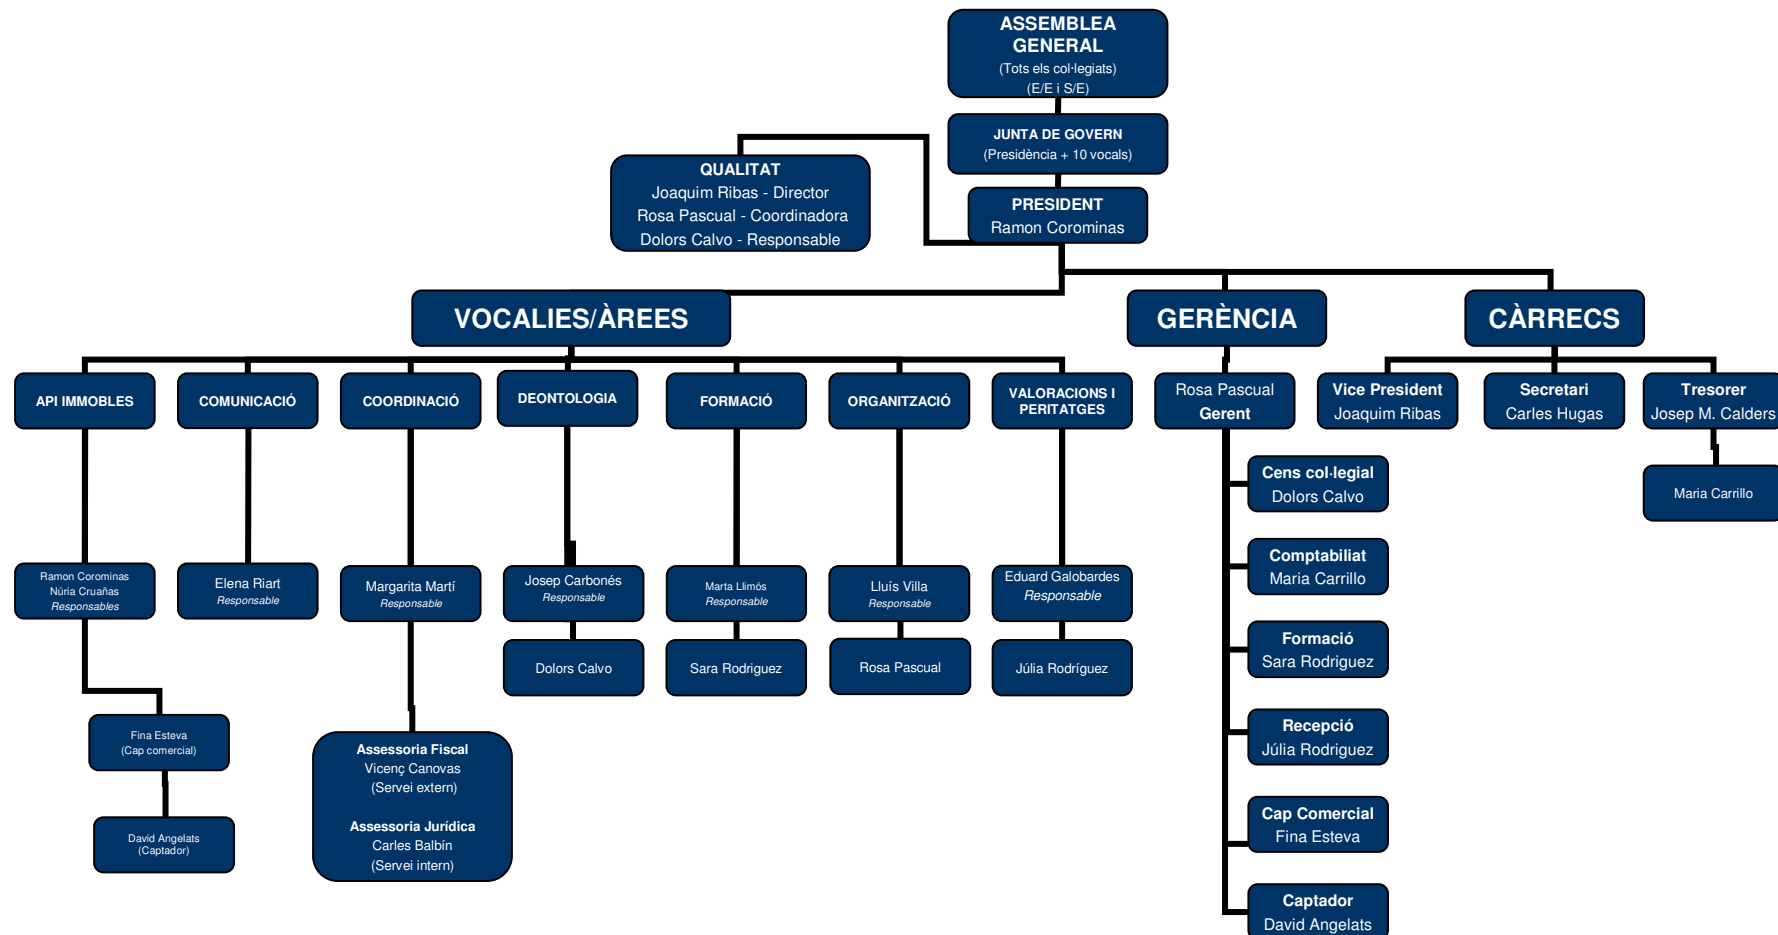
ASSEMBLEA GENERAL
(Tots els col·legiats)
(E/E i S/E)

JUNTA DE GOVERN
(Presidència + 10 vocals)

QUALITAT
Joaquim Ribas - Director
Rosa Pascual - Coordinadora
Dolors Calvo - Responsable

PRESIDENT
Ramon Corominas

VOCALIES/ÀREES

GERÈNCIA

CÀRRECS

API IMMOBLES

COMUNICACIÓ

COORDINACIÓ

DEONTOLOGIA

FORMACIÓ

ORGANITZACIÓ

VALORACIONS I PERITATGES

Rosa Pascual
Gerent

Vice President
Joaquim Ribas

Secretari
Carles Hugas

Tresorer
Josep M. Calders

Maria Carrillo

Cens col·legial
Dolors Calvo

Comptabiliat
Maria Carrillo

Formació
Sara Rodriguez

Recepció
Júlia Rodriguez

Cap Comercial
Fina Esteva

Captador
David Angelats

Ramon Corominas
Núria Cruañas
Responsables

Elena Riart
Responsable

Margarita Martí
Responsable

Josep Carbonés
Responsable

Marta Llimós
Responsable

Lluís Villa
Responsable

Eduard Galobardes
Responsable

Dolors Calvo

Sara Rodriguez

Rosa Pascual

Júlia Rodríguez

Fina Esteva
(Cap comercial)

David Angelats
(Captador)

Assessoria Fiscal
Vicenç Canovas
(Servei extern)

Assessoria Jurídica
Carles Balbín
(Servei intern)